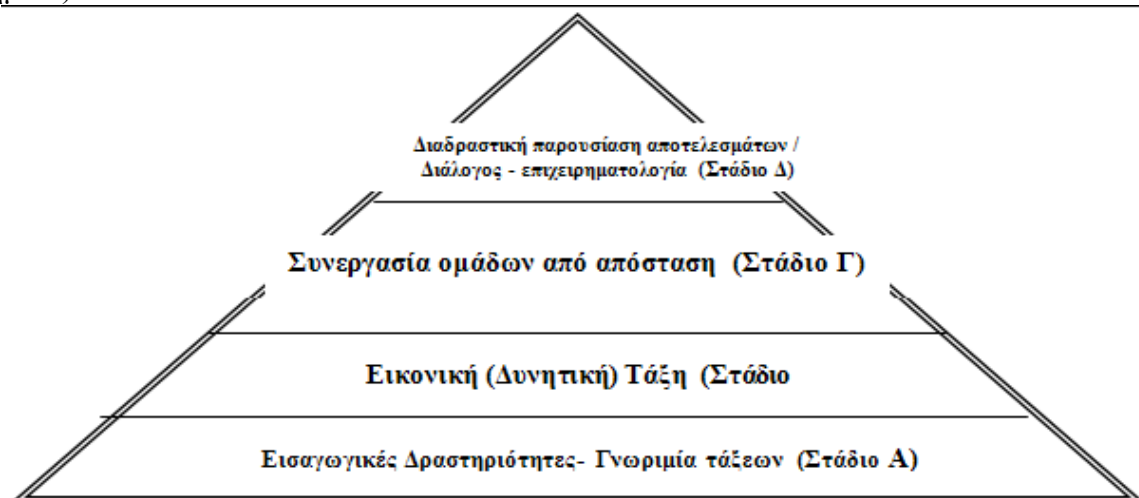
Διαδραστική παρουσίαση αποτελεσμάτων / Διάλογος - επιχειρηματολογία (Στάδιο Δ)

Συνεργασία ομάδων από απόσταση (Στάδιο Γ)

Εικονική (Δυνητική) Τάξη (Στάδιο

Εισαγωγικές Δραστηριότητες- Γνωριμία τάξεων (Στάδιο Α)